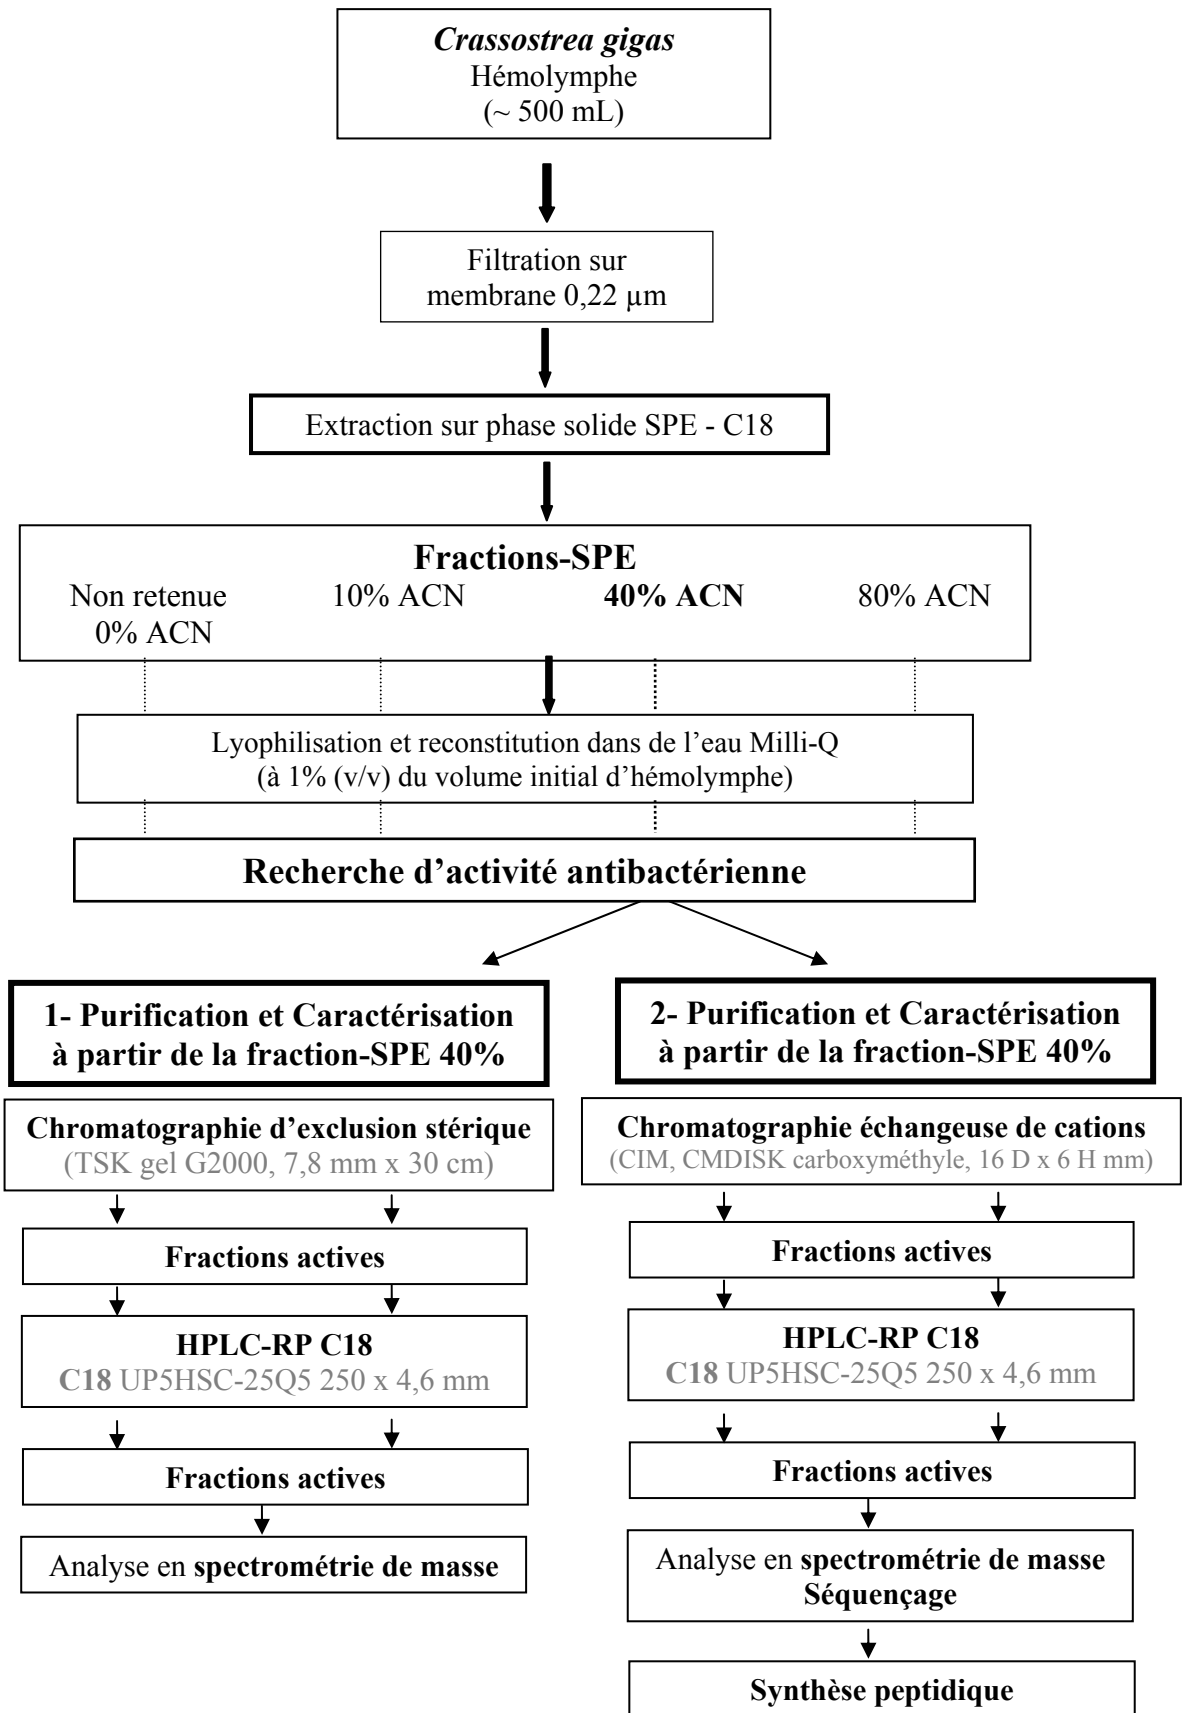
Crassostrea gigas
Hémolymphe
(~ 500 mL)

Filtration sur membrane 0,22 μm

Extraction sur phase solide SPE - C18

Fractions-SPE
Non retenue 0% ACN
10% ACN
40% ACN
80% ACN

Lyophilisation et reconstitution dans de l'eau Milli-Q
(à 1% (v/v) du volume initial d'hémolymphe)

Recherche d'activité antibactérienne

1- Purification et Caractérisation à partir de la fraction-SPE 40%

Chromatographie d'exclusion stérique
(TSK gel G2000, 7,8 mm x 30 cm)

Fractions actives

HPLC-RP C18
C18 UP5HSC-25Q5 250 x 4,6 mm

Fractions actives

Analyse en spectrométrie de masse

2- Purification et Caractérisation à partir de la fraction-SPE 40%

Chromatographie échangeuse de cations
(CIM, CMDISK carboxyméthyle, 16 D x 6 H mm)

Fractions actives

HPLC-RP C18
C18 UP5HSC-25Q5 250 x 4,6 mm

Fractions actives

Analyse en spectrométrie de masse
Séquençage

Synthèse peptidique